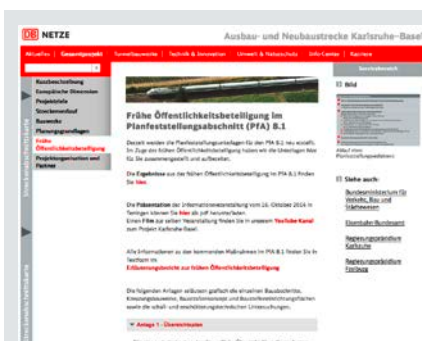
DB NETZE

Ausbau- und Neubaustrecke Karlsruhe-Basel

Aktuelles | Gesamtprojekt | Tunnelbauwerke | Technik & Innovation | Umwelt & Naturschutz | Info-Center | Kontakt

Servicebereich

Streckenbeschreibung
Europäische Dimension
Projektziele
Streckenverlauf
Bauweise
Planungsgrundlagen
Frühe Öffentlichkeitsbeteiligung
Projektorganisation und Partner

Frühe Öffentlichkeitsbeteiligung im Planfeststellungsabschnitt (PfA) 8.1

Derzeit werden die Planfeststellungsunterlagen für den PfA 8.1 neu erstellt. Im Zuge der frühen Öffentlichkeitsbeteiligung haben wir die Unterlagen bisher für Sie zusammengestellt und aufbereitet.

Die Ergebnisse aus der frühen Öffentlichkeitsbeteiligung im PfA 8.1 finden Sie hier.

Die Präsentation der Informationsveranstaltung vom 16. Oktober 2014 in Tiengen können Sie hier als pdf herunterladen. Einen Film zur selben Veranstaltung finden Sie in unserem YouTube-Kanal zum Projekt Karlsruhe-Basel.

Alle Informationen zu den kommenden Maßnahmen im PfA 8.1 finden Sie im Textteil im Erläuterungsbericht zur frühen Öffentlichkeitsbeteiligung.

Die folgenden Anlagen erläutern grafisch die einzelnen Bausabschnitte, Kreuzungsbauwerke, Baustelleneinsatz und Baustelleneinrichtungsflächen sowie die schall- und erschütterungstechnischen Untersuchungen.

Anlage 1 - Übersichtsplan

Bild

Stehe auch:

Bundesministerium für Verkehr, Bau und Stadtentwicklung

Eisenbahn-Bundesamt

Regierungspräsidium Karlsruhe

Regierungspräsidium Freiburg